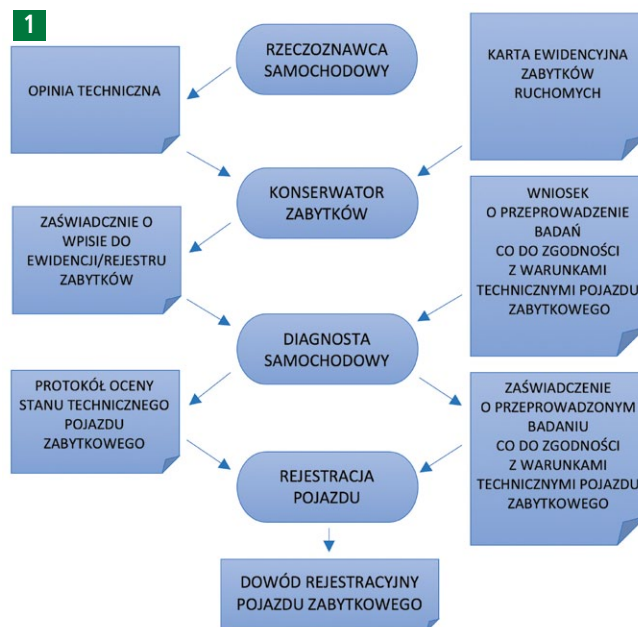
1

RZECZOZNAWCA SAMOCHODOWY

OPINIA TECHNICZNA

KARTA EWIDENCYJNA ZABYTKÓW RUCHOMYCH

KONSERWATOR ZABYTKÓW

ZAŚWIADCZNIE O WPISIE DO EWIDENCJI/REJESTRU ZABYTKÓW

WNIOSEK O PRZEPROWADZENIE BADAŃ CO DO ZGODNOŚCI Z WARUNKAMI TECHNICZNYMI POJAZDU ZABYTKOWEGO

DIAGNOSTA SAMOCHODOWY

PROTOKÓŁ OCENY STANU TECHNICZNEGO POJAZDU ZABYTKOWEGO

ZAŚWIADCZENIE O PRZEPROWADZONYM BADANIU CO DO ZGODNOŚCI Z WARUNKAMI TECHNICZNYMI POJAZDU ZABYTKOWEGO

REJESTRACJA POJAZDU

DOWÓD REJESTRACYJNY POJAZDU ZABYTKOWEGO